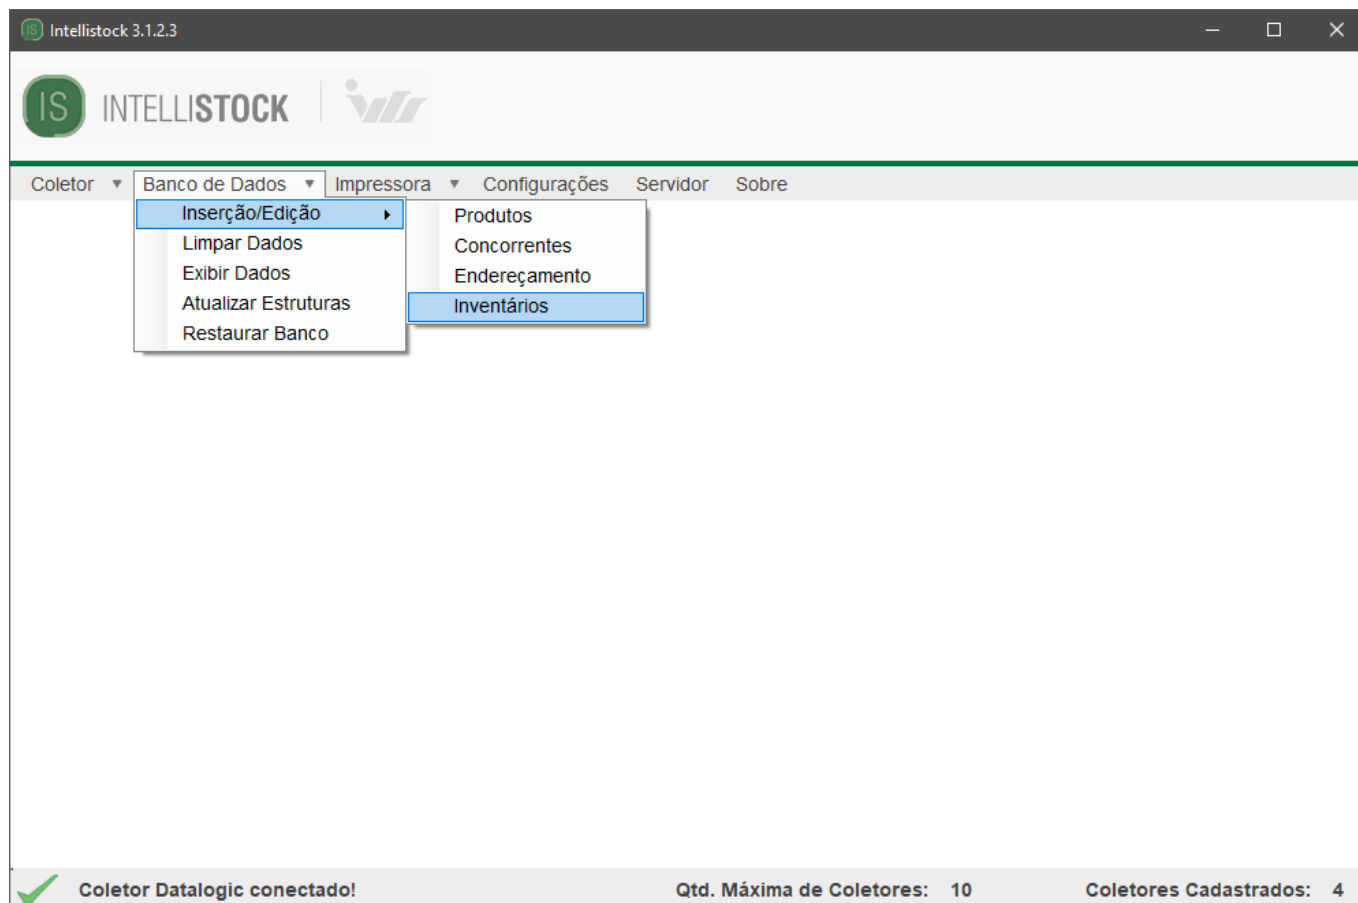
Intellistock 3.1.2.3

IS INTELLISTOCK

Coletor ▾ Banco de Dados ▾ Impressora ▾ Configurações Servidor Sobre

Inserção/Edição
Limpar Dados
Exibir Dados
Atualizar Estruturas
Restaurar Banco

Produtos
Concorrentes
Endereçamento
Inventários

Coletor Datalogic conectado!

Qtd. Máxima de Coletores: 10

Coletores Cadastrados: 4